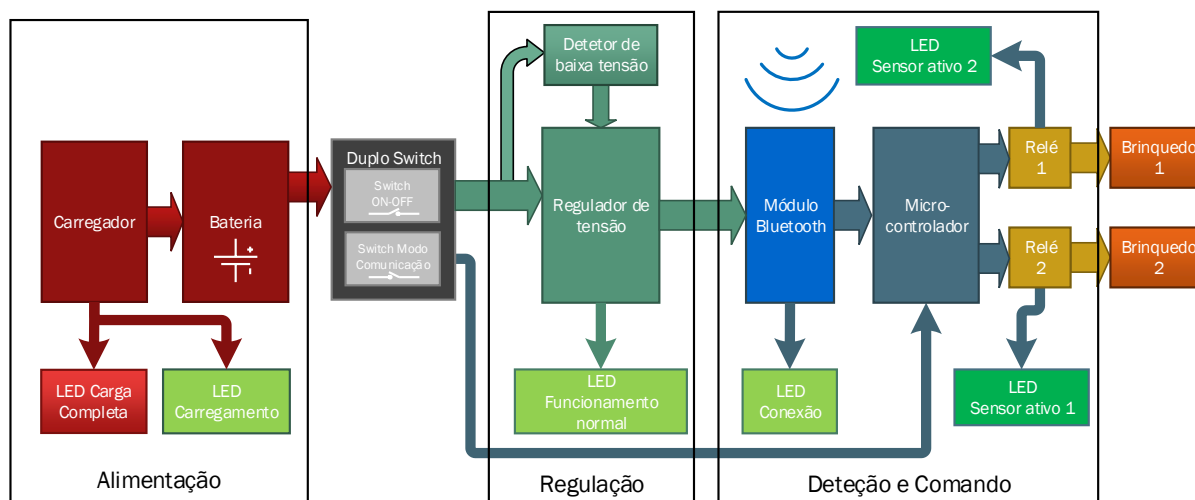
Carregador

Bateria

LED Carga Completa

LED Carregamento

Alimentação

Duplo Switch

Switch ON-OFF

Switch Modo Comunicação

Detetor de baixa tensão

Regulador de tensão

LED Funcionamento normal

Regulação

LED Sensor ativo 2

Módulo Bluetooth

Micro-controlador

Relé 1

Relé 2

Brinquedo 1

Brinquedo 2

LED Conexão

LED Sensor ativo 1

Deteção e Comando